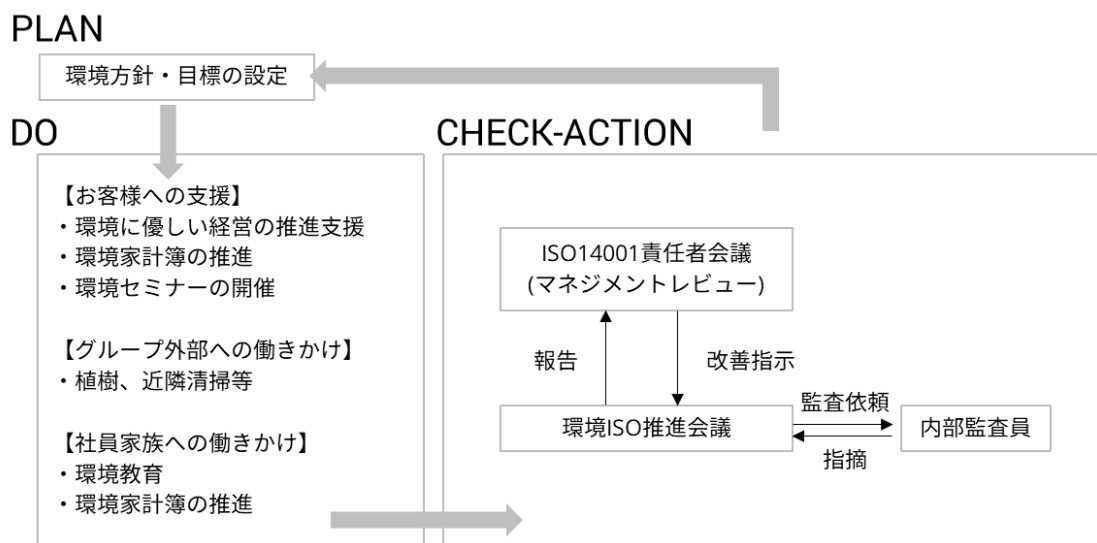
PLAN

環境方針・目標の設定

DO

【お客様への支援】
・環境に優しい経営の推進支援
・環境家計簿の推進
・環境セミナーの開催

【グループ外部への働きかけ】
・植樹、近隣清掃等

【社員家族への働きかけ】
・環境教育
・環境家計簿の推進

CHECK-ACTION

ISO14001責任者会議
(マネジメントレビュー)

報告

改善指示

環境ISO推進会議

監査依頼

指摘

内部監査員